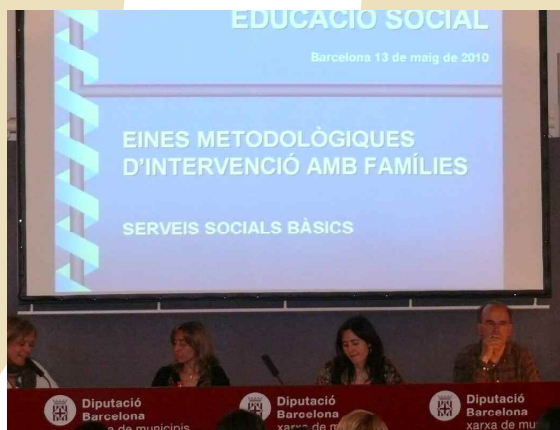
EDUCACIÓ SOCIAL

Barcelona 13 de maig de 2010

EINES METODOLÒGIQUES D'INTERVENCIÓ AMB FAMÍLIES

SERVEIS SOCIALS BÀSICS

Diputació Barcelona xarxa de municipis

Diputació Barcelona xarxa de m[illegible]

Diputació Barcelona xarxa de m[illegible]